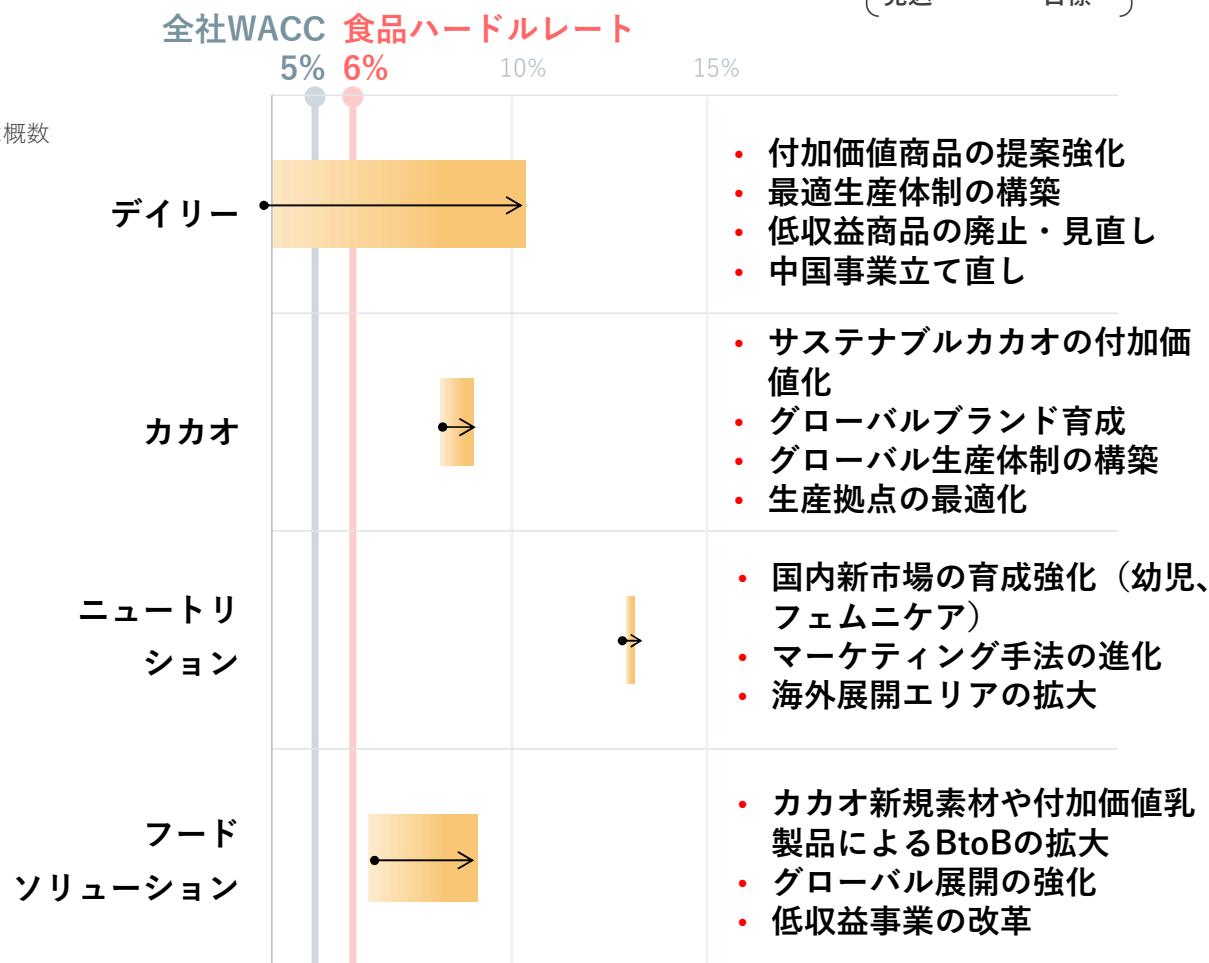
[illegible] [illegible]

全社WACC 食品ハードルレート

5% 6% 10% 15%

概数

デイリー

• 付加価値商品の提案強化
• 最適生産体制の構築
• 低収益商品の廃止・見直し
• 中国事業立て直し

カカオ

• サステナブルカカオの付加価値化
• グローバルブランド育成
• グローバル生産体制の構築
• 生産拠点の最適化

ニュートリション

• 国内新市場の育成強化（幼児、フェムニケア）
• マーケティング手法の進化
• 海外展開エリアの拡大

フードソリューション

• カカオ新規素材や付加価値乳製品によるBtoBの拡大
• グローバル展開の強化
• 低収益事業の改革